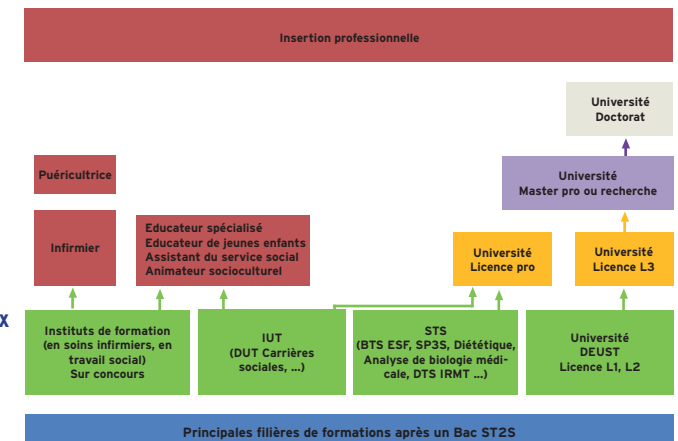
Insertion professionnelle

Université
Doctorat

Université
Master pro ou recherche

Puéricultrice

Infirmier

Educateur spécialisé
Educateur de jeunes enfants
Assistant du service social
Animateur socioculturel

Université
Licence pro

Université
Licence L3

X

Instituts de formation
(en soins infirmiers, en travail social)
Sur concours

IUT
(DUT Carrières sociales, ...)

STS
(BTS ESF, SP3S, Diététique, Analyse de biologie médicale, DTS IRMT ...)

Université
DEUST
Licence L1, L2

Principales filières de formations après un Bac ST2S